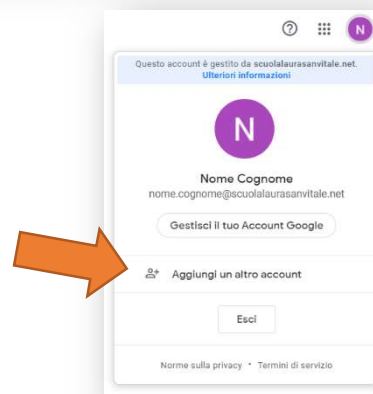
N

Questo account è gestito da scuolalaurasanvitale.net.
Ulteriori informazioni

N

Nome Cognome
nome.cognome@scuolalaurasanvitale.net

Gestisci il tuo Account Google

Aggiungi un altro account

Esci

Norme sulla privacy • Termini di servizio